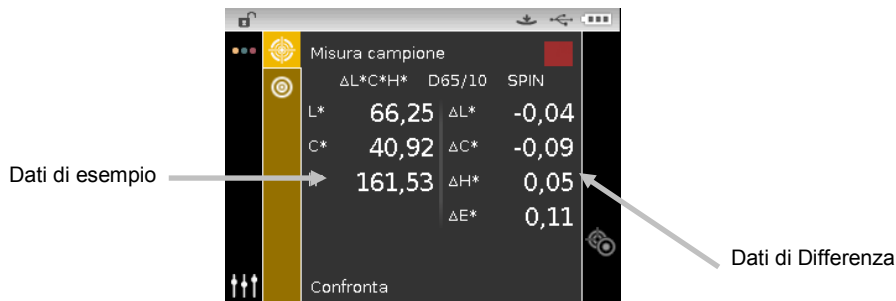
Misura campione

ΔL*C*H* D65/10 SPIN

| | | | |
|---|---|---|---|
| L* | 66,25 | ΔL* | -0,04 |
| C* | 40,92 | ΔC* | -0,09 |
| | 161,53 | ΔH* | 0,05 |
| | | ΔE* | 0,11 |

Dati di esempio

Dati di Differenza

Confronta